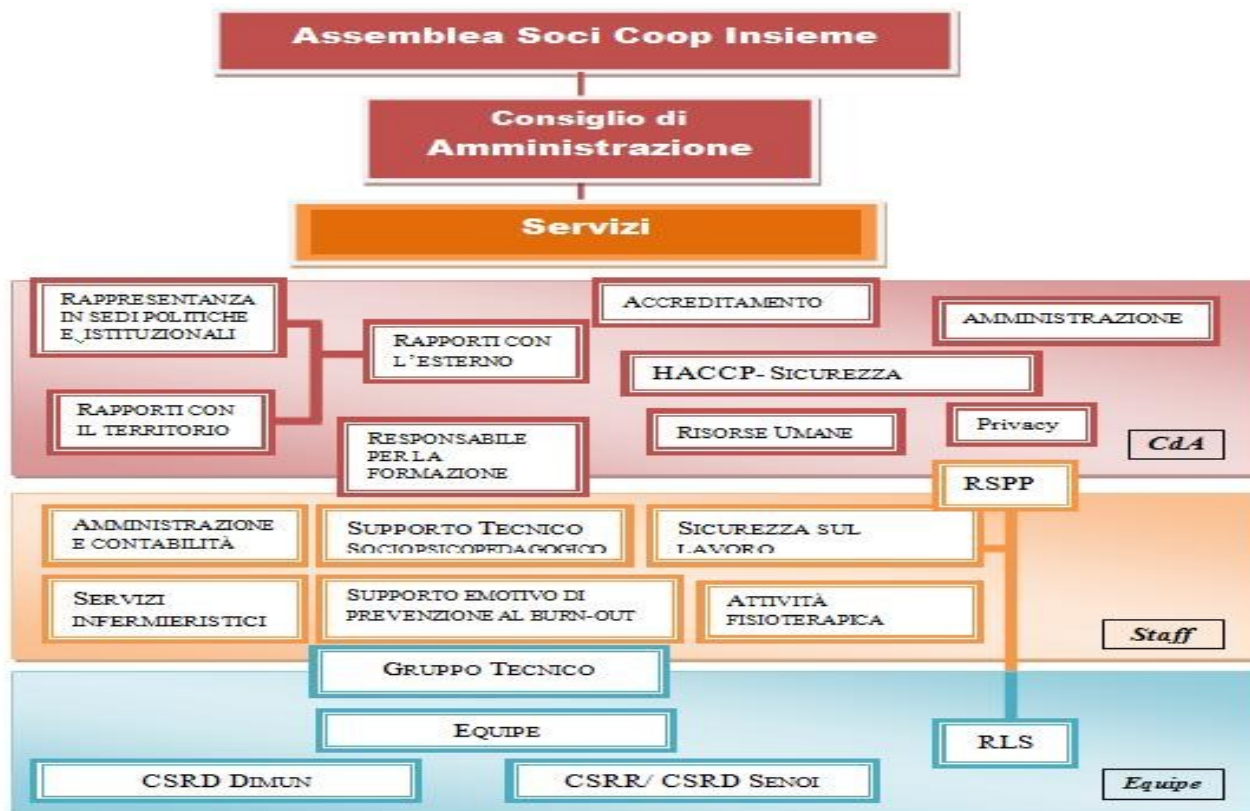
Assemblea Soci Coop Insieme

Consiglio di Amministrazione

Servizi

RAPPRESENTANZA IN SEDI POLITICHE E ISTITUZIONALI

RAPPORTI CON L'ESTERNO

RAPPORTI CON IL TERRITORIO

ACCREDITAMENTO

AMMINISTRAZIONE

HACCP- SICUREZZA

RISORSE UMANE

Privacy

RESPONSABILE PER LA FORMAZIONE

CdA

RSPP

AMMINISTRAZIONE E CONTABILITÀ

SUPPORTO TECNICO SOCIOPSICOPEDAGOGICO

SICUREZZA SUL LAVORO

SERVIZI INFERMIERISTICI

SUPPORTO EMOTIVO DI PREVENZIONE AL BURN-OUT

ATTIVITÀ FISIOTERAPICA

Staff

GRUPPO TECNICO

EQUIPE

RLS

CSRD DIMUN

CSRR/ CSRD SENOI

Equipe